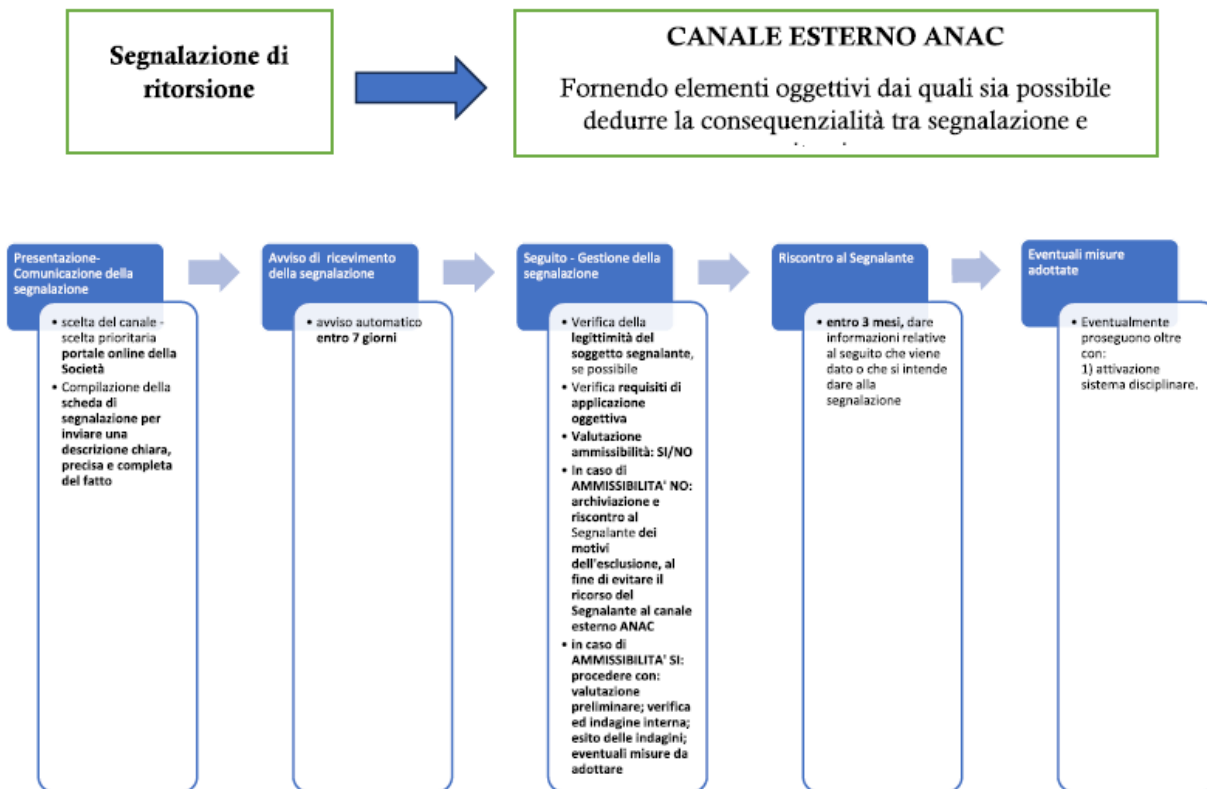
Segnalazione di ritorsione

CANALE ESTERNO ANAC

Fornendo elementi oggettivi dai quali sia possibile dedurre la consequenzialità tra segnalazione e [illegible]

Presentazione-Comunicazione della segnalazione

- scelta del canale - scelta prioritaria portale online della Società
- Compilazione della scheda di segnalazione per inviare una descrizione chiara, precisa e completa del fatto

Avviso di ricevimento della segnalazione

- avviso automatico entro 7 giorni

Seguito - Gestione della segnalazione

- Verifica della legittimità del soggetto segnalante, se possibile
- Verifica requisiti di applicazione oggettiva
- Valutazione ammissibilità: SI/NO
- in caso di AMMISSIBILITA' NO: archiviazione e riscontro al Segnalante dei motivi dell'esclusione, al fine di evitare il ricorso del Segnalante al canale esterno ANAC
- in caso di AMMISSIBILITA' SI: procedere con: valutazione preliminare; verifica ed indagine interna; esito delle indagini; eventuali misure da adottare

Riscontro al Segnalante

- entro 3 mesi, dare informazioni relative al seguito che viene dato o che si intende dare alla segnalazione

Eventuali misure adottate

- Eventualmente proseguono oltre con:
1) attivazione sistema disciplinare.